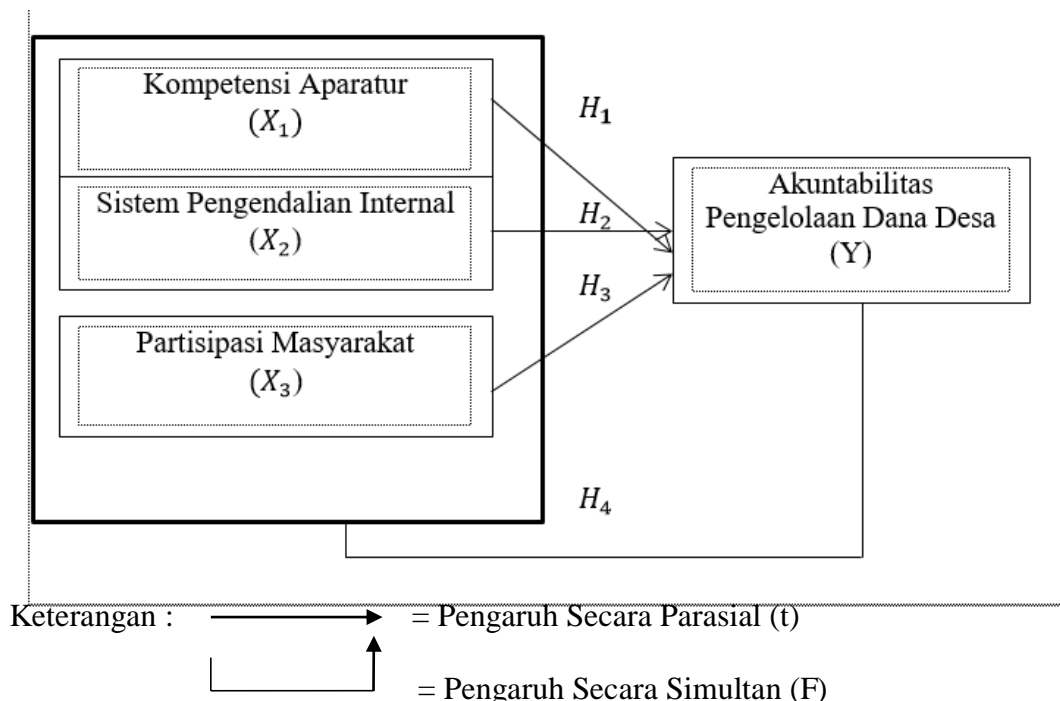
Kompetensi Aparatur
$(X_1)$

$H_1$

Sistem Pengendalian Internal
$(X_2)$

$H_2$

Akuntabilitas
Pengelolaan Dana Desa
(Y)

$H_3$

Partisipasi Masyarakat
$(X_3)$

$H_4$

Keterangan : = Pengaruh Secara Parasial (t)

= Pengaruh Secara Simultan (F)